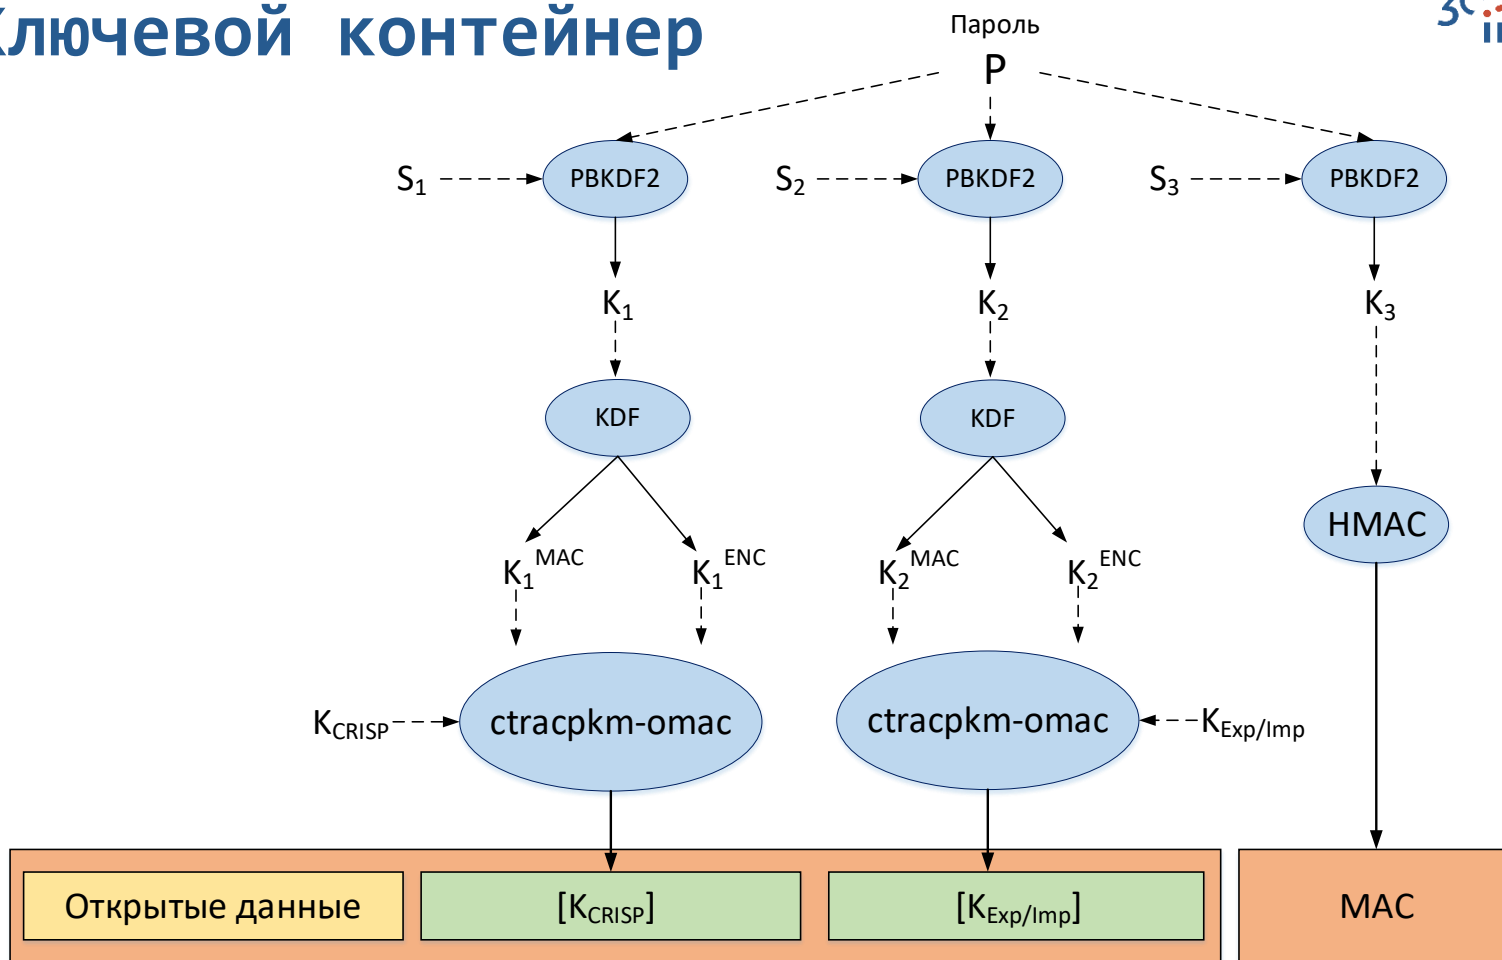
лючевой контейнер

Пароль
P

$S_1$
PBKDF2
$S_2$
PBKDF2
$S_3$
PBKDF2

$K_1$
$K_2$
$K_3$

KDF
KDF

HMAC

$K_1^{MAC}$
$K_1^{ENC}$
$K_2^{MAC}$
$K_2^{ENC}$

$K_{CRISP}$
ctracpkm-omac
ctracpkm-omac
$K_{Exp/Imp}$

Открытые данные
$[K_{CRISP}]$
$[K_{Exp/Imp}]$
MAC